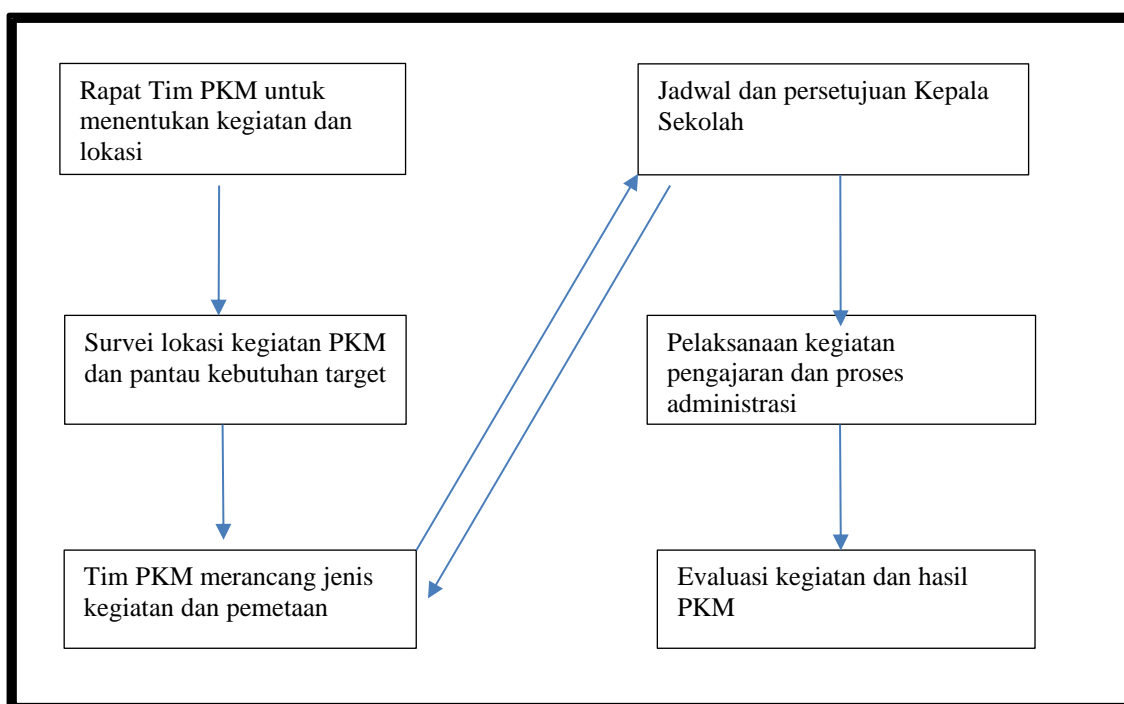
Rapat Tim PKM untuk menentukan kegiatan dan lokasi

Survei lokasi kegiatan PKM dan pantau kebutuhan target

Tim PKM merancang jenis kegiatan dan pemetaan

Jadwal dan persetujuan Kepala Sekolah

Pelaksanaan kegiatan pengajaran dan proses administrasi

Evaluasi kegiatan dan hasil PKM